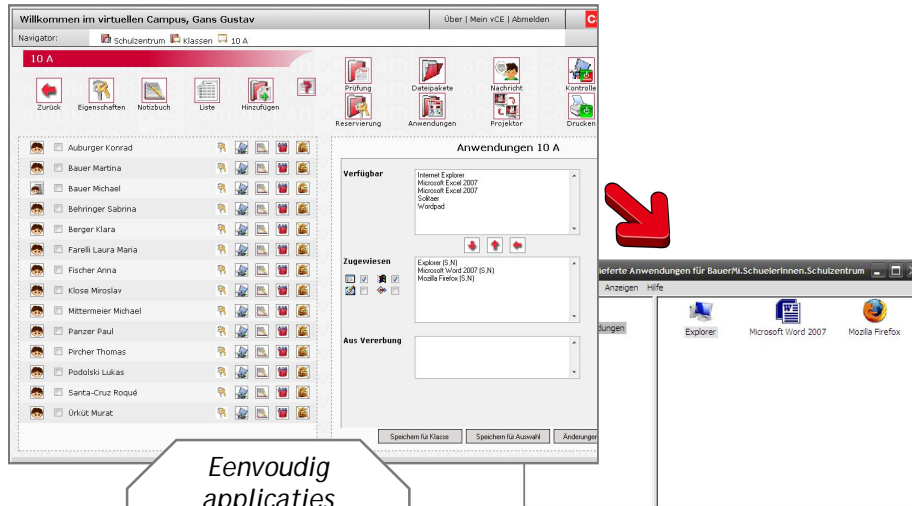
Willkommen im virtuellen Campus, Gans Gustav

Über | Mein vCE | Abmelden

Navigator: Schulzentrum Klassen 10 A

10 A

Zurück Eigenschaften Notizbuch Liste Hinzufügen

Prüfung Dateipakete Nachricht Kontrolle

Reservierung Anwendungen Projektor Drucken

Auburger Konrad
Bauer Martina
Bauer Michael
Behringer Sabrina
Berger Klara
Farelli Laura Maria
Fischer Anna
Klose Miroslav
Mittermeier Michael
Panzer Paul
Pircher Thomas
Podolski Lukas
Santa-Cruz Roqué
Ürküt Murat

Anwendungen 10 A

Verfügbar
Internet Explorer
Microsoft Excel 2007
Microsoft Excel 2003
Solitaer
Wordpad

Zugewiesen
Explorer (S,N)
Microsoft Word 2007 (S,N)
Mozilla Firefox (S,N)

Aus Vererbung

Speichern für Klasse Speichern für Auswahl Änderungen

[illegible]eferte Anwendungen für BauerMi.SchuelerInnen.Schulzentrum

Anzeigen Hilfe

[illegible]ndungen

Explorer Microsoft Word 2007 Mozilla Firefox

Eenvoudig applicaties